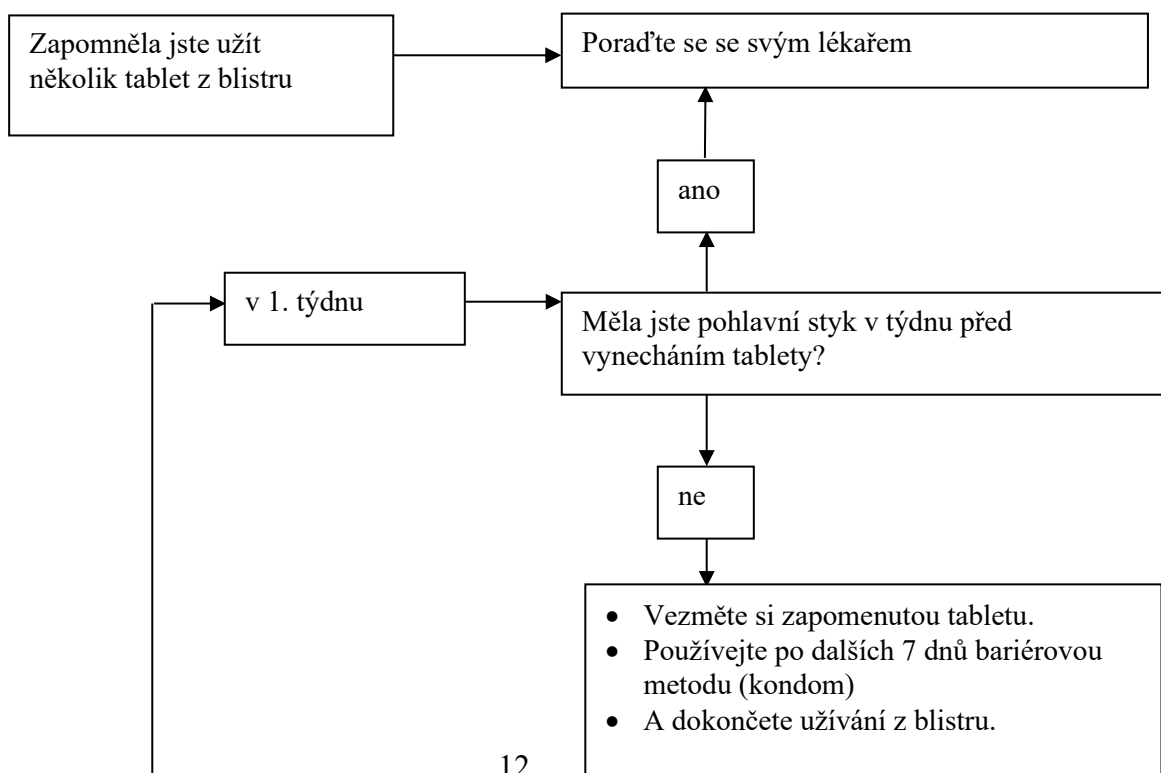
Zapomněla jste užít několik tablet z blistru

Poraďte se se svým lékařem

ano

v 1. týdnu

Měla jste pohlavní styk v týdnu před vynecháním tablety?

ne

- Vezměte si zapomenutou tabletu.
- Používejte po dalších 7 dnů bariérovou metodu (kondom)
- A dokončete užívání z blistru.

12